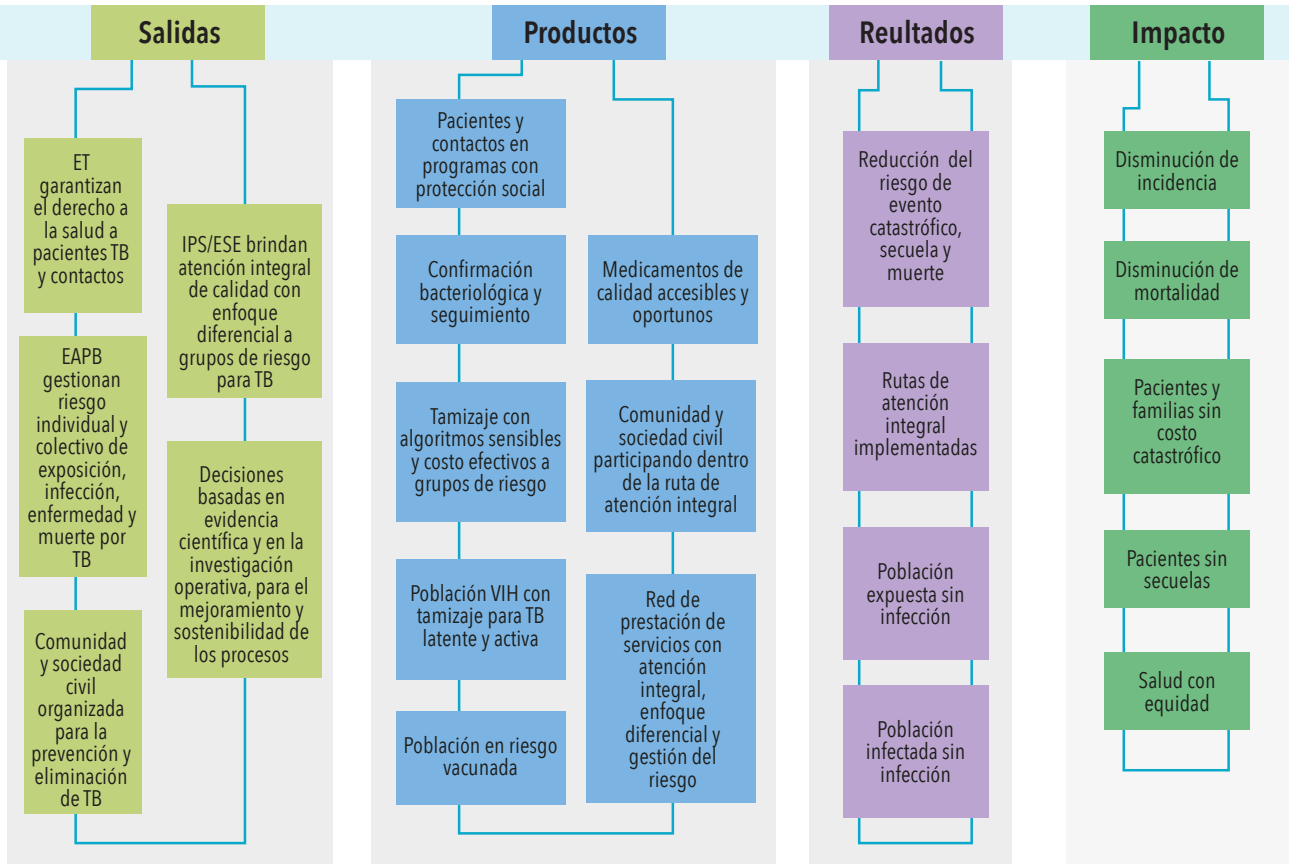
Salidas

ET garantizan el derecho a la salud a pacientes TB y contactos

EAPB gestionan riesgo individual y colectivo de exposición, infección, enfermedad y muerte por TB

Comunidad y sociedad civil organizada para la prevención y eliminación de TB

IPS/ESE brindan atención integral de calidad con enfoque diferencial a grupos de riesgo para TB

Decisiones basadas en evidencia científica y en la investigación operativa, para el mejoramiento y sostenibilidad de los procesos

Productos

Pacientes y contactos en programas con protección social

Confirmación bacteriológica y seguimiento

Tamizaje con algoritmos sensibles y costo efectivos a grupos de riesgo

Población VIH con tamizaje para TB latente y activa

Población en riesgo vacunada

Medicamentos de calidad accesibles y oportunos

Comunidad y sociedad civil participando dentro de la ruta de atención integral

Red de prestación de servicios con atención integral, enfoque diferencial y gestión del riesgo

Reultados

Reducción del riesgo de evento catastrófico, secuela y muerte

Rutas de atención integral implementadas

Población expuesta sin infección

Población infectada sin infección

Impacto

Disminución de incidencia

Disminución de mortalidad

Pacientes y familias sin costo catastrófico

Pacientes sin secuelas

Salud con equidad